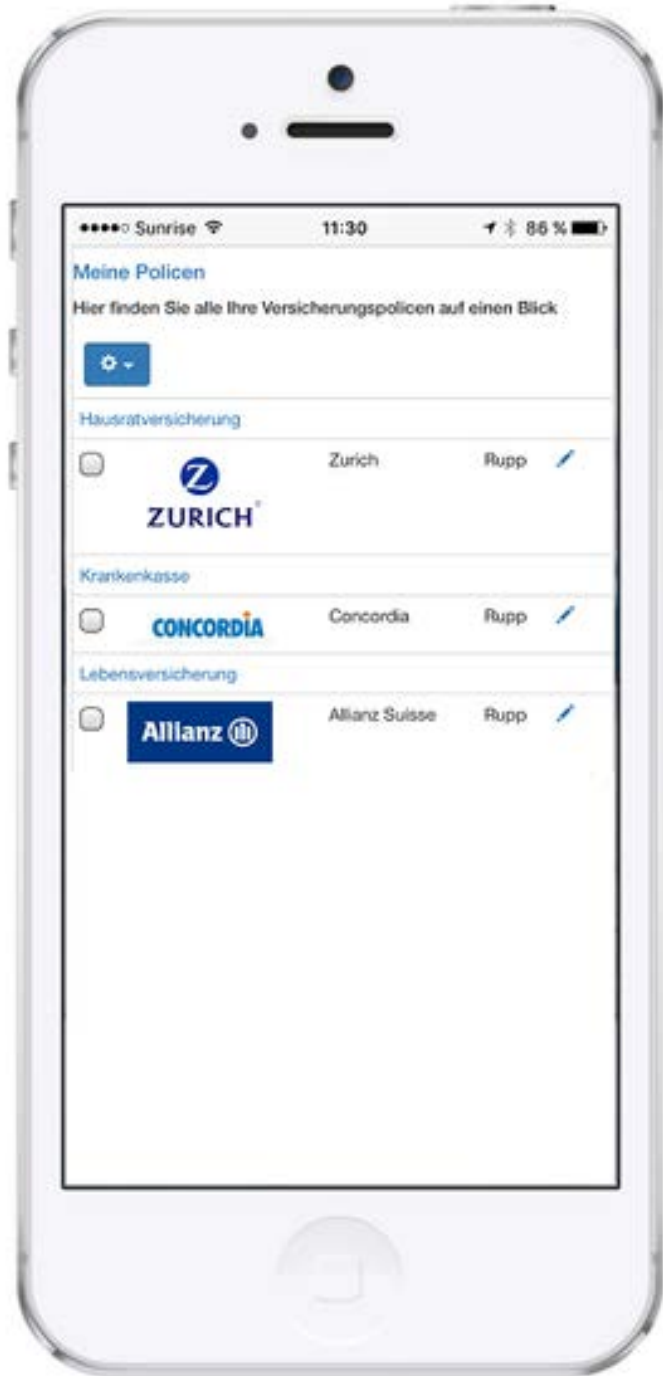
●●●●○ Sunrise 11:30 86 %

Meine Policen

Hier finden Sie alle Ihre Versicherungspolicen auf einen Blick

Hausratversicherung

ZURICH

Zurich Rupp

Krankenkasse

CONCORDIA

Concordia Rupp

Lebensversicherung

Allianz

Allianz Suisse Rupp